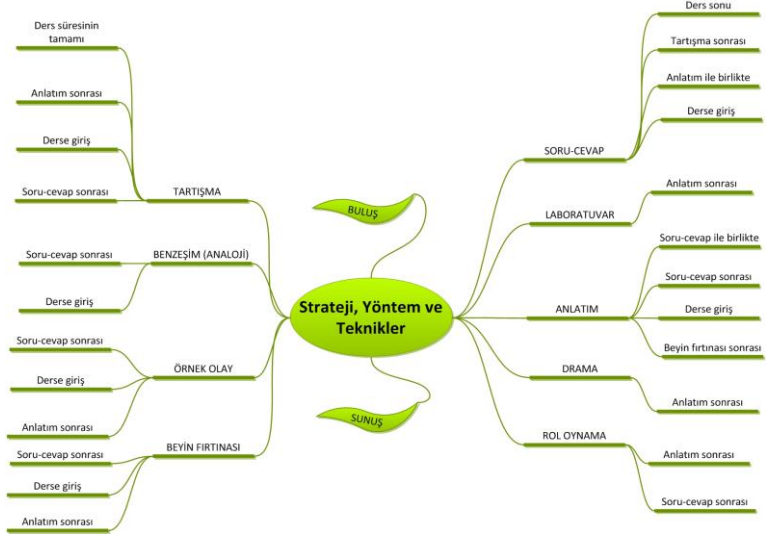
Strateji, Yöntem ve Teknikler

BULUŞ

SUNUŞ

TARTIŞMA
Ders süresinin tamamı
Anlatım sonrası
Derse giriş
Soru-cevap sonrası

BENZEŞİM (ANALOJİ)
Soru-cevap sonrası
Derse giriş

ÖRNEK OLAY
Soru-cevap sonrası
Derse giriş
Anlatım sonrası

BEYİN FIRTINASI
Soru-cevap sonrası
Derse giriş
Anlatım sonrası

SORU-CEVAP
Ders sonu
Tartışma sonrası
Anlatım ile birlikte
Derse giriş

LABORATUVAR
Anlatım sonrası

ANLATIM
Soru-cevap ile birlikte
Soru-cevap sonrası
Derse giriş
Beyin fırtınası sonrası

DRAMA
Anlatım sonrası

ROL OYNAMA
Anlatım sonrası
Soru-cevap sonrası